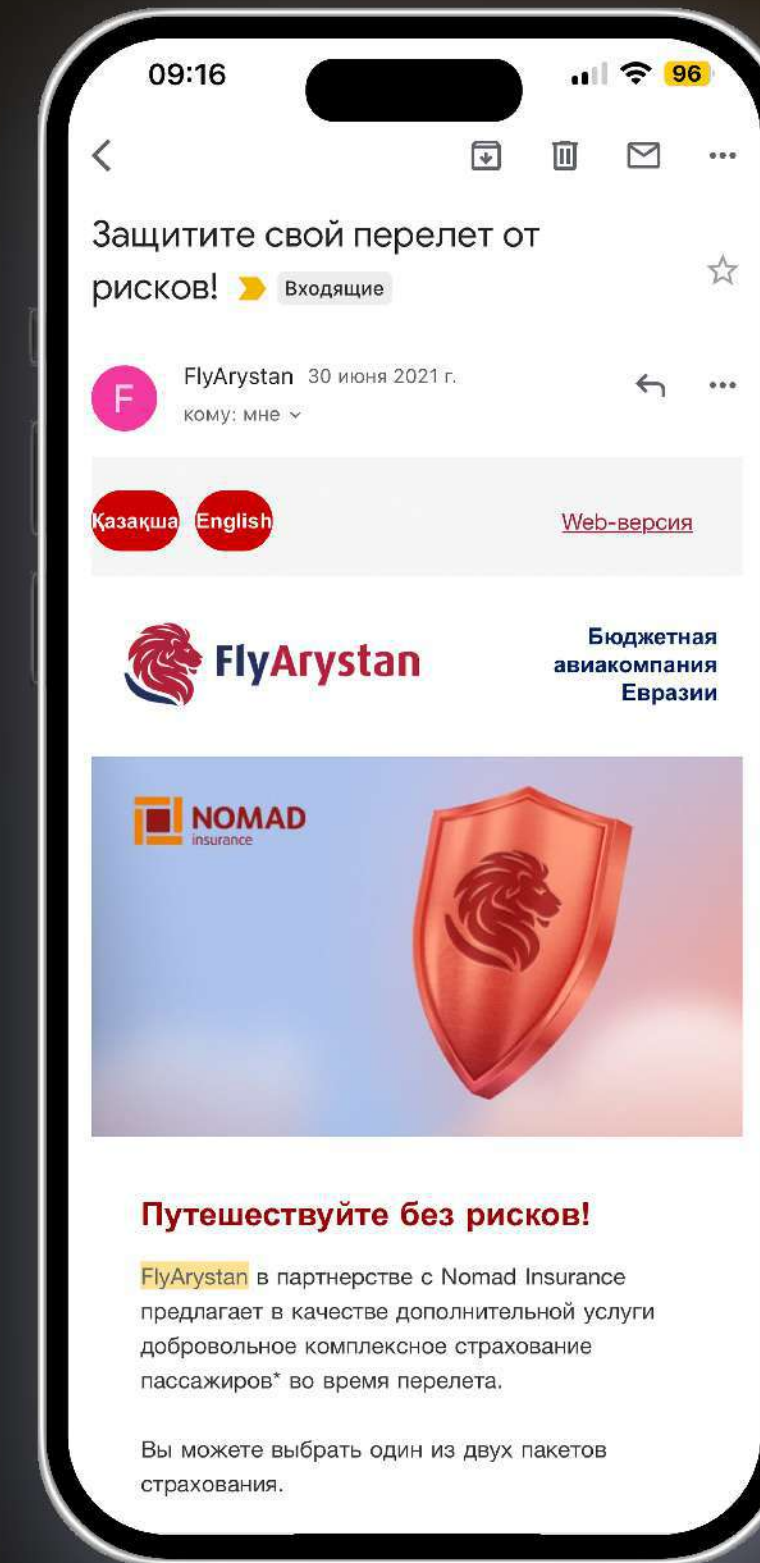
09:16

96

Защитите свой перелет от рисков! Входящие

F

FlyArystan 30 июня 2021 г.
кому: мне

Қазақша English

Web-версия

FlyArystan

Бюджетная авиакомпания Евразии

NOMAD insurance

Путешествуйте без рисков!

FlyArystan в партнерстве с Nomad Insurance предлагает в качестве дополнительной услуги добровольное комплексное страхование пассажиров* во время перелета.

Вы можете выбрать один из двух пакетов страхования.